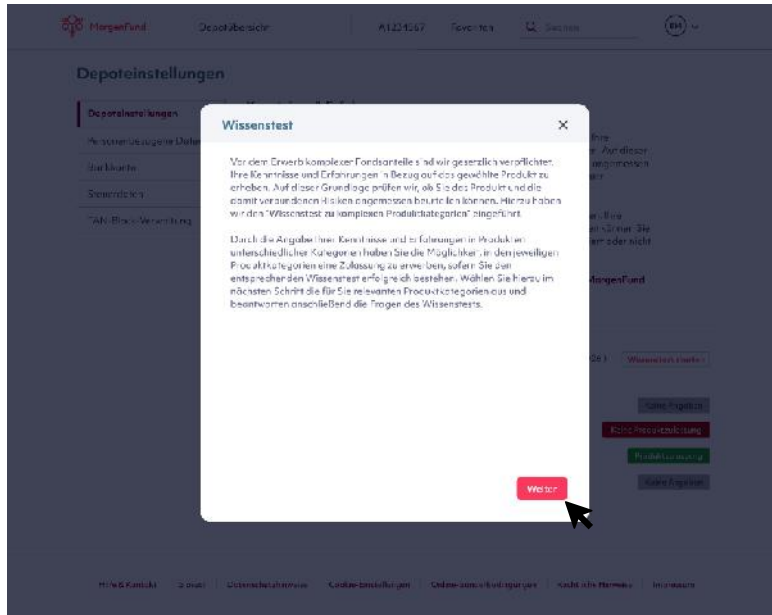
MorgenFund Depotübersicht A1234567 Favoriten Suchen EH

Depoteinstellungen

Depoteinstellungen
Personenbezogene Daten
Bankkonto
Steuerdaten
TAN-Block-Verwaltung

Wissenstest

Vor dem Erwerb komplexer Fondsanteile sind wir gesetzlich verpflichtet, Ihre Kenntnisse und Erfahrungen in Bezug auf das gewählte Produkt zu erheben. Auf dieser Grundlage prüfen wir, ob Sie das Produkt und die damit verbundenen Risiken angemessen beurteilen können. Hierzu haben wir den "Wissenstest zu komplexen Produktkategorien" eingeführt.

Durch die Angabe Ihrer Kenntnisse und Erfahrungen in Produkten unterschiedlicher Kategorien haben Sie die Möglichkeit, in den jeweiligen Produktkategorien eine Zulassung zu erwerben, sofern Sie den entsprechenden Wissenstest erfolgreich bestehen. Wählen Sie hierzu im nächsten Schritt die für Sie relevanten Produktkategorien aus und beantworten anschließend die Fragen des Wissenstests.

Weiter

MorgenFund
Wissenstest starten
Keine Angaben
Keine Produktzulassung
Produktzulassung
Keine Angaben

Hilfe & Kontakt | Glossar | Datenschutzhinweise | Cookie-Einstellungen | Online-Geschäftsbedingungen | Rechtliche Hinweise | Impressum